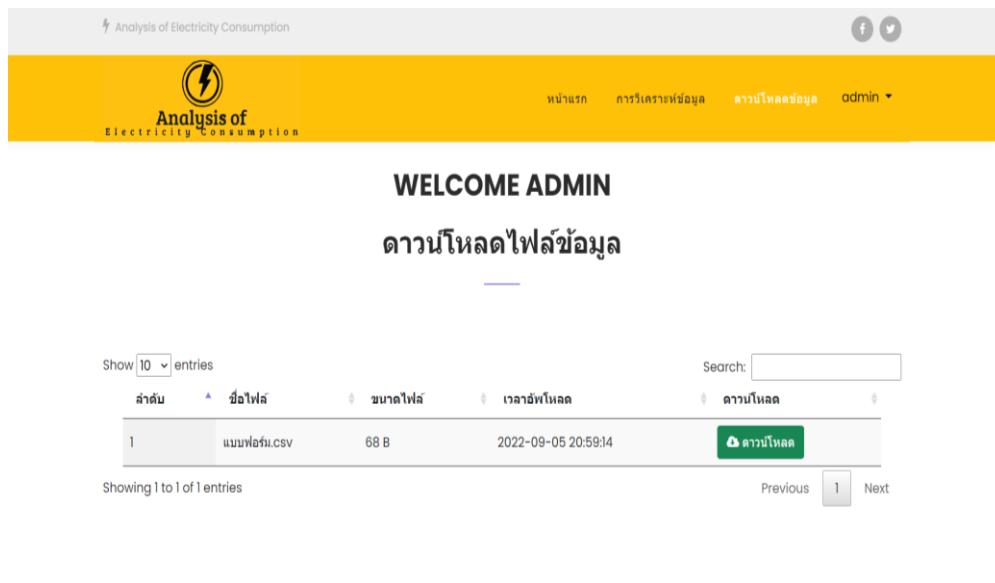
Analysis of Electricity Consumption

Analysis of
Electricity Consumption

หน้าแรก การวิเคราะห์ข้อมูล ดาวน์โหลดข้อมูล admin

WELCOME ADMIN

ดาวน์โหลดไฟล์ข้อมูล

Show 10 entries

Search:

| ลำดับ | ชื่อไฟล์ | ขนาดไฟล์ | เวลาอัพโหลด | ดาวน์โหลด |
|---|---|---|---|---|
| 1 | แบบฟอร์ม.csv | 68 B | 2022-09-05 20:59:14 | ดาวน์โหลด |

Showing 1 to 1 of 1 entries

Previous 1 Next